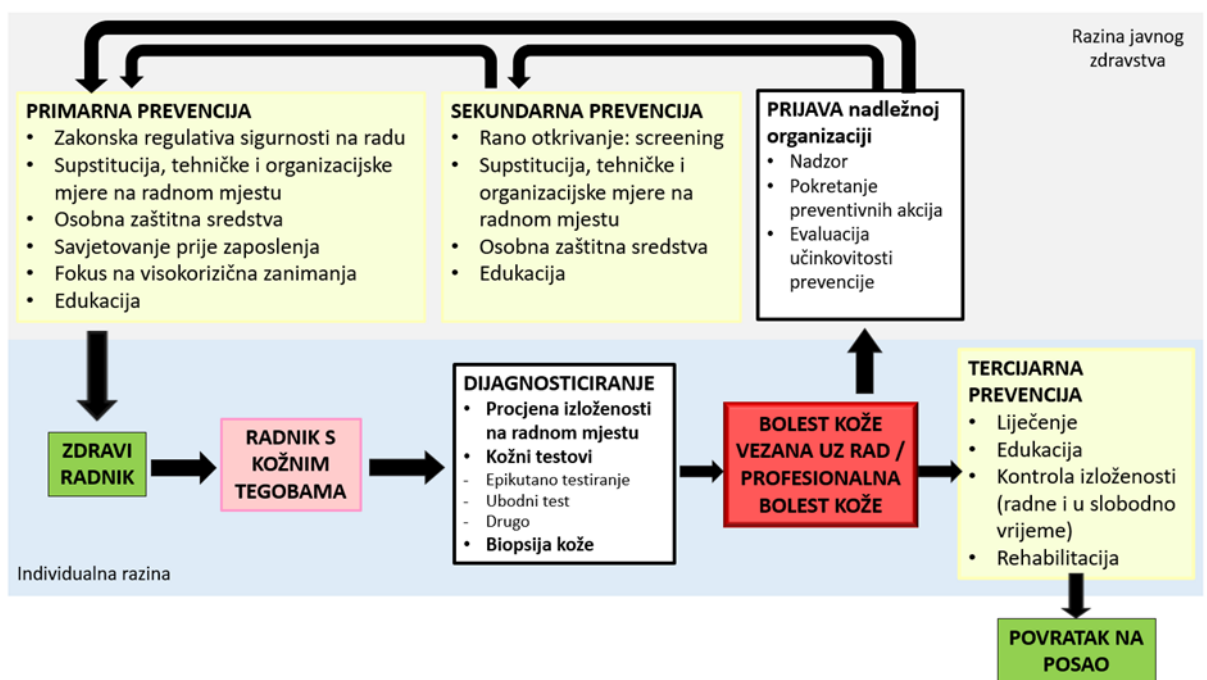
Razina javnog zdravstva

PRIMARNA PREVENCIJA
- Zakonska regulativa sigurnosti na radu
- Supstitucija, tehničke i organizacijske mjere na radnom mjestu
- Osobna zaštitna sredstva
- Savjetovanje prije zaposlenja
- Fokus na visokorizična zanimanja
- Edukacija

SEKUNDARNA PREVENCIJA
- Rano otkrivanje: screening
- Supstitucija, tehničke i organizacijske mjere na radnom mjestu
- Osobna zaštitna sredstva
- Edukacija

PRIJAVA nadležnoj organizaciji
- Nadzor
- Pokretanje preventivnih akcija
- Evaluacija učinkovitosti prevencije

ZDRAVI RADNIK

RADNIK S KOŽNIM TEGOBAMA

DIJAGNOSTICIRANJE
- Procjena izloženosti na radnom mjestu
- Kožni testovi
- Epikutano testiranje
- Ubodni test
- Drugo
- Biopsija kože

BOLEST KOŽE VEZANA UZ RAD / PROFESIONALNA BOLEST KOŽE

TERCIJARNA PREVENCIJA
- Liječenje
- Edukacija
- Kontrola izloženosti (radne i u slobodno vrijeme)
- Rehabilitacija

Individualna razina

POVRATAK NA POSAO